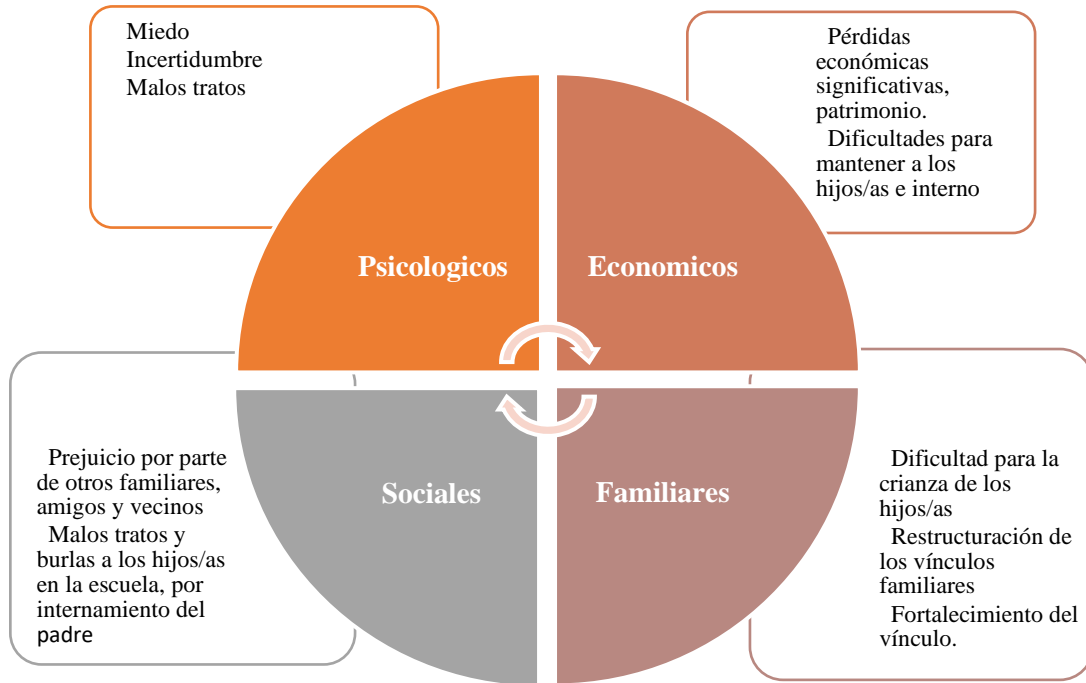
Miedo
Incertidumbre
Malos tratos

Pérdidas económicas significativas, patrimonio.
Dificultades para mantener a los hijos/as e interno

Psicologicos

Economicos

Sociales

Familiares

Prejuicio por parte de otros familiares, amigos y vecinos
Malos tratos y burlas a los hijos/as en la escuela, por internamiento del padre

Dificultad para la crianza de los hijos/as
Restructuración de los vínculos familiares
Fortalecimiento del vínculo.